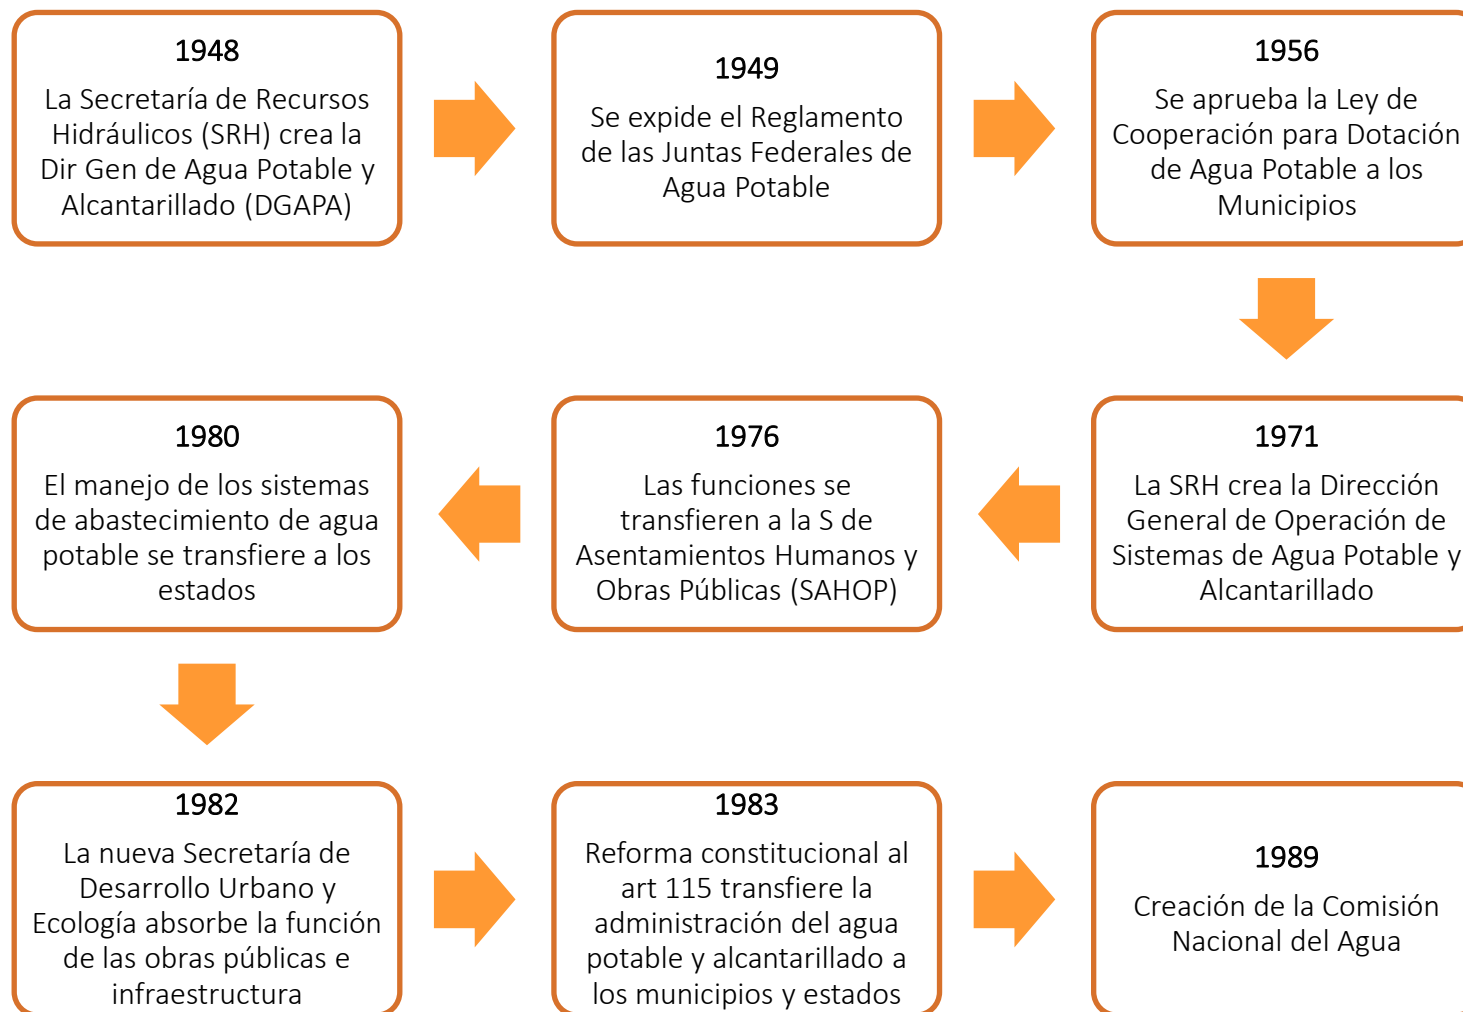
1948

La Secretaría de Recursos Hidráulicos (SRH) crea la Dir Gen de Agua Potable y Alcantarillado (DGAPA)

1949

Se expide el Reglamento de las Juntas Federales de Agua Potable

1956

Se aprueba la Ley de Cooperación para Dotación de Agua Potable a los Municipios

1971

La SRH crea la Dirección General de Operación de Sistemas de Agua Potable y Alcantarillado

1976

Las funciones se transfieren a la S de Asentamientos Humanos y Obras Públicas (SAHOP)

1980

El manejo de los sistemas de abastecimiento de agua potable se transfiere a los estados

1982

La nueva Secretaría de Desarrollo Urbano y Ecología absorbe la función de las obras públicas e infraestructura

1983

Reforma constitucional al art 115 transfiere la administración del agua potable y alcantarillado a los municipios y estados

1989

Creación de la Comisión Nacional del Agua